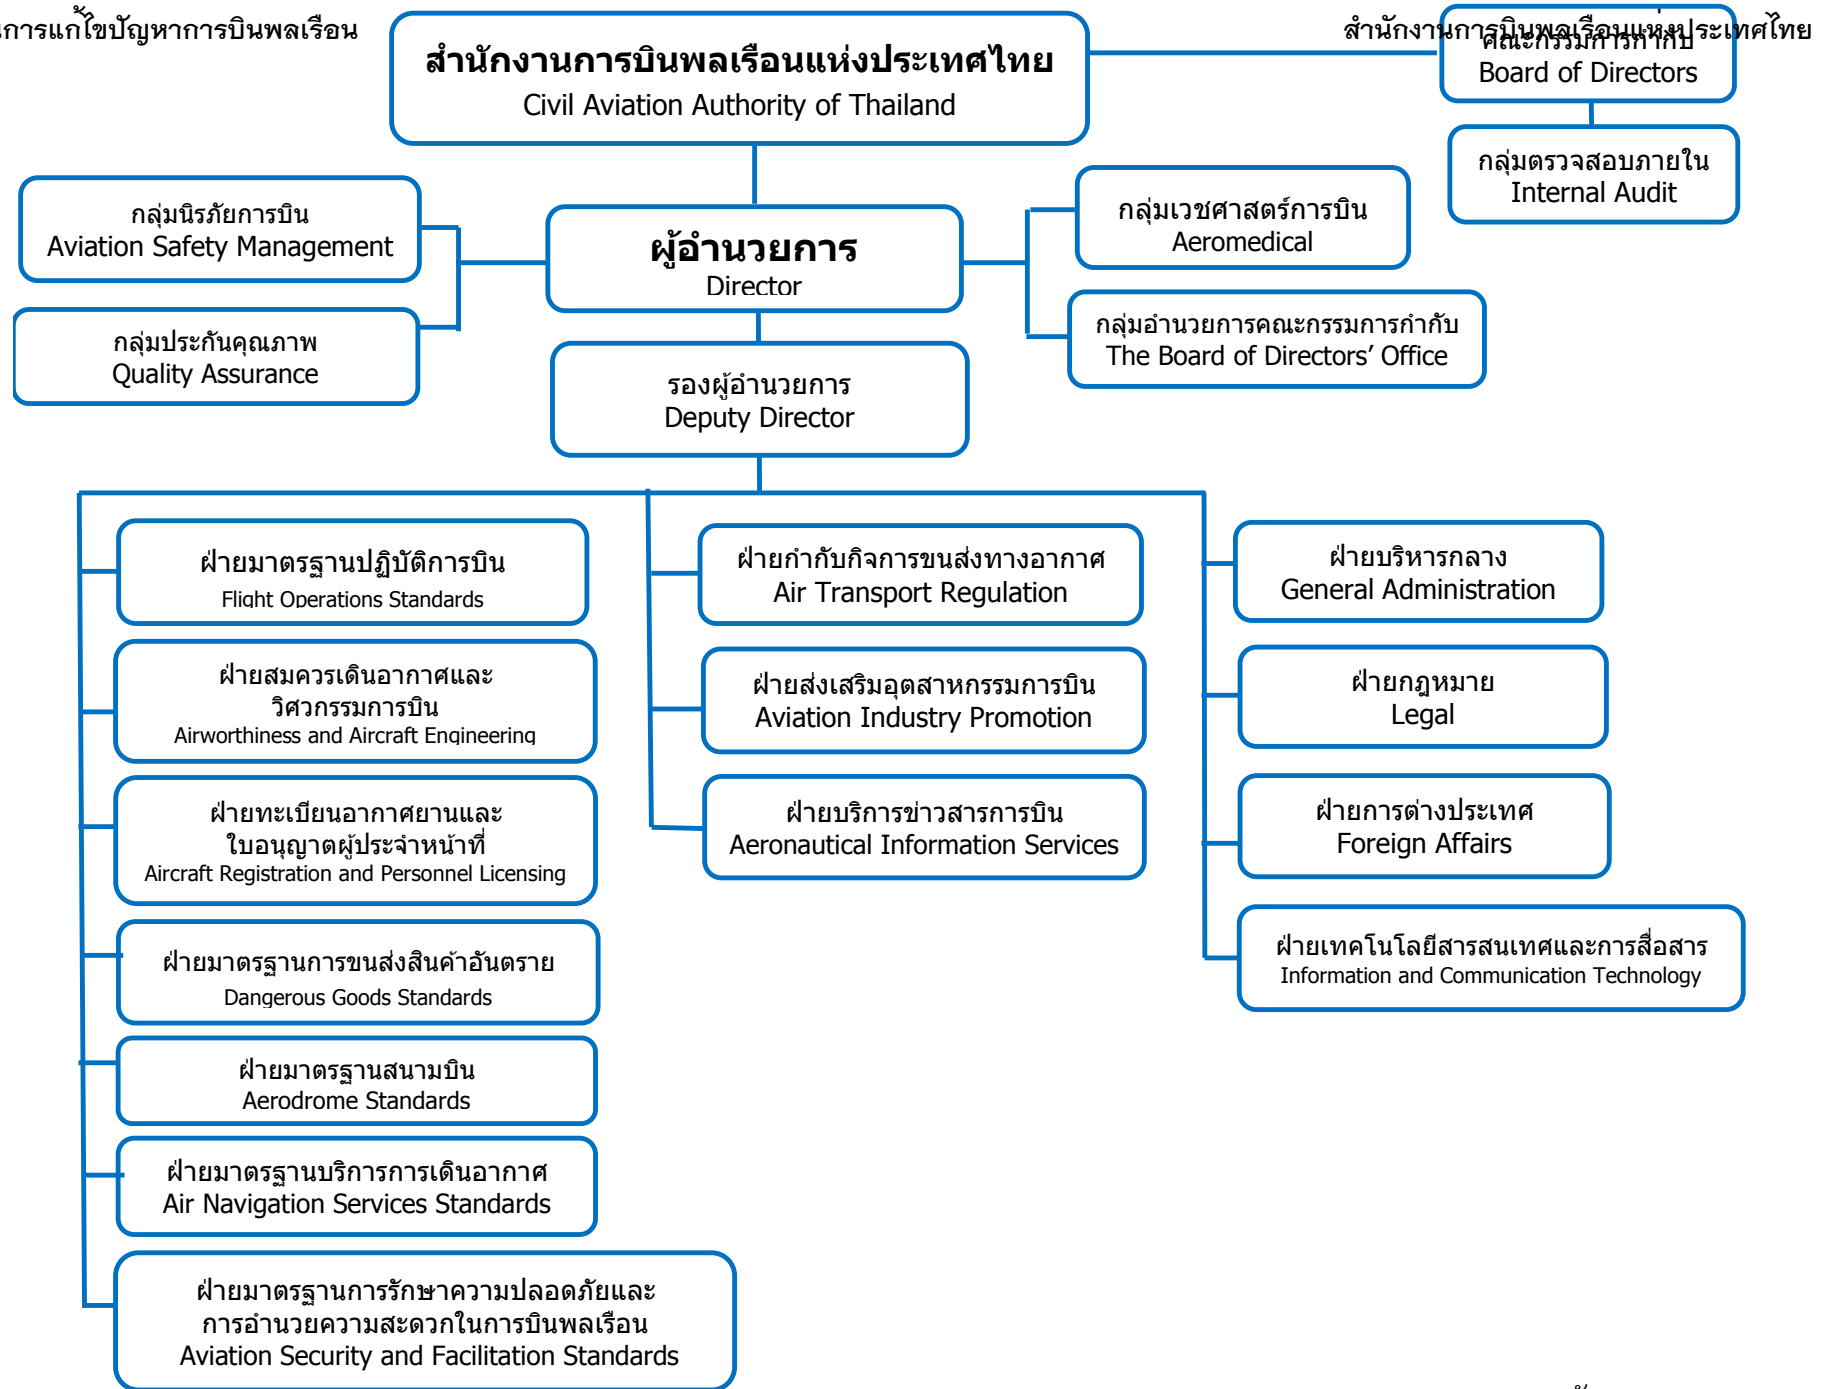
การแก้ไขปัญหาการบินพลเรือน

สำนักงานการบินพลเรือนแห่งประเทศไทย

สำนักงานการบินพลเรือนแห่งประเทศไทย
Civil Aviation Authority of Thailand

คณะกรรมการกำกับ
Board of Directors

กลุ่มตรวจสอบภายใน
Internal Audit

กลุ่มนิรภัยการบิน
Aviation Safety Management

กลุ่มประกันคุณภาพ
Quality Assurance

ผู้อำนวยการ
Director

กลุ่มเวชศาสตร์การบิน
Aeromedical

กลุ่มอำนวยการคณะกรรมการกำกับ
The Board of Directors' Office

รองผู้อำนวยการ
Deputy Director

ฝ่ายมาตรฐานปฏิบัติการบิน
Flight Operations Standards

ฝ่ายสมควรเดินอากาศและวิศวกรรมการบิน
Airworthiness and Aircraft Engineering

ฝ่ายทะเบียนอากาศยานและใบอนุญาตผู้ประจำหน้าที่
Aircraft Registration and Personnel Licensing

ฝ่ายมาตรฐานการขนส่งสินค้าอันตราย
Dangerous Goods Standards

ฝ่ายมาตรฐานสนามบิน
Aerodrome Standards

ฝ่ายมาตรฐานบริการการเดินอากาศ
Air Navigation Services Standards

ฝ่ายมาตรฐานการรักษาความปลอดภัยและการอำนวยความสะดวกในการบินพลเรือน
Aviation Security and Facilitation Standards

ฝ่ายกำกับกิจการขนส่งทางอากาศ
Air Transport Regulation

ฝ่ายส่งเสริมอุตสาหกรรมการบิน
Aviation Industry Promotion

ฝ่ายบริการข่าวสารการบิน
Aeronautical Information Services

ฝ่ายบริหารกลาง
General Administration

ฝ่ายกฎหมาย
Legal

ฝ่ายการต่างประเทศ
Foreign Affairs

ฝ่ายเทคโนโลยีสารสนเทศและการสื่อสาร
Information and Communication Technology